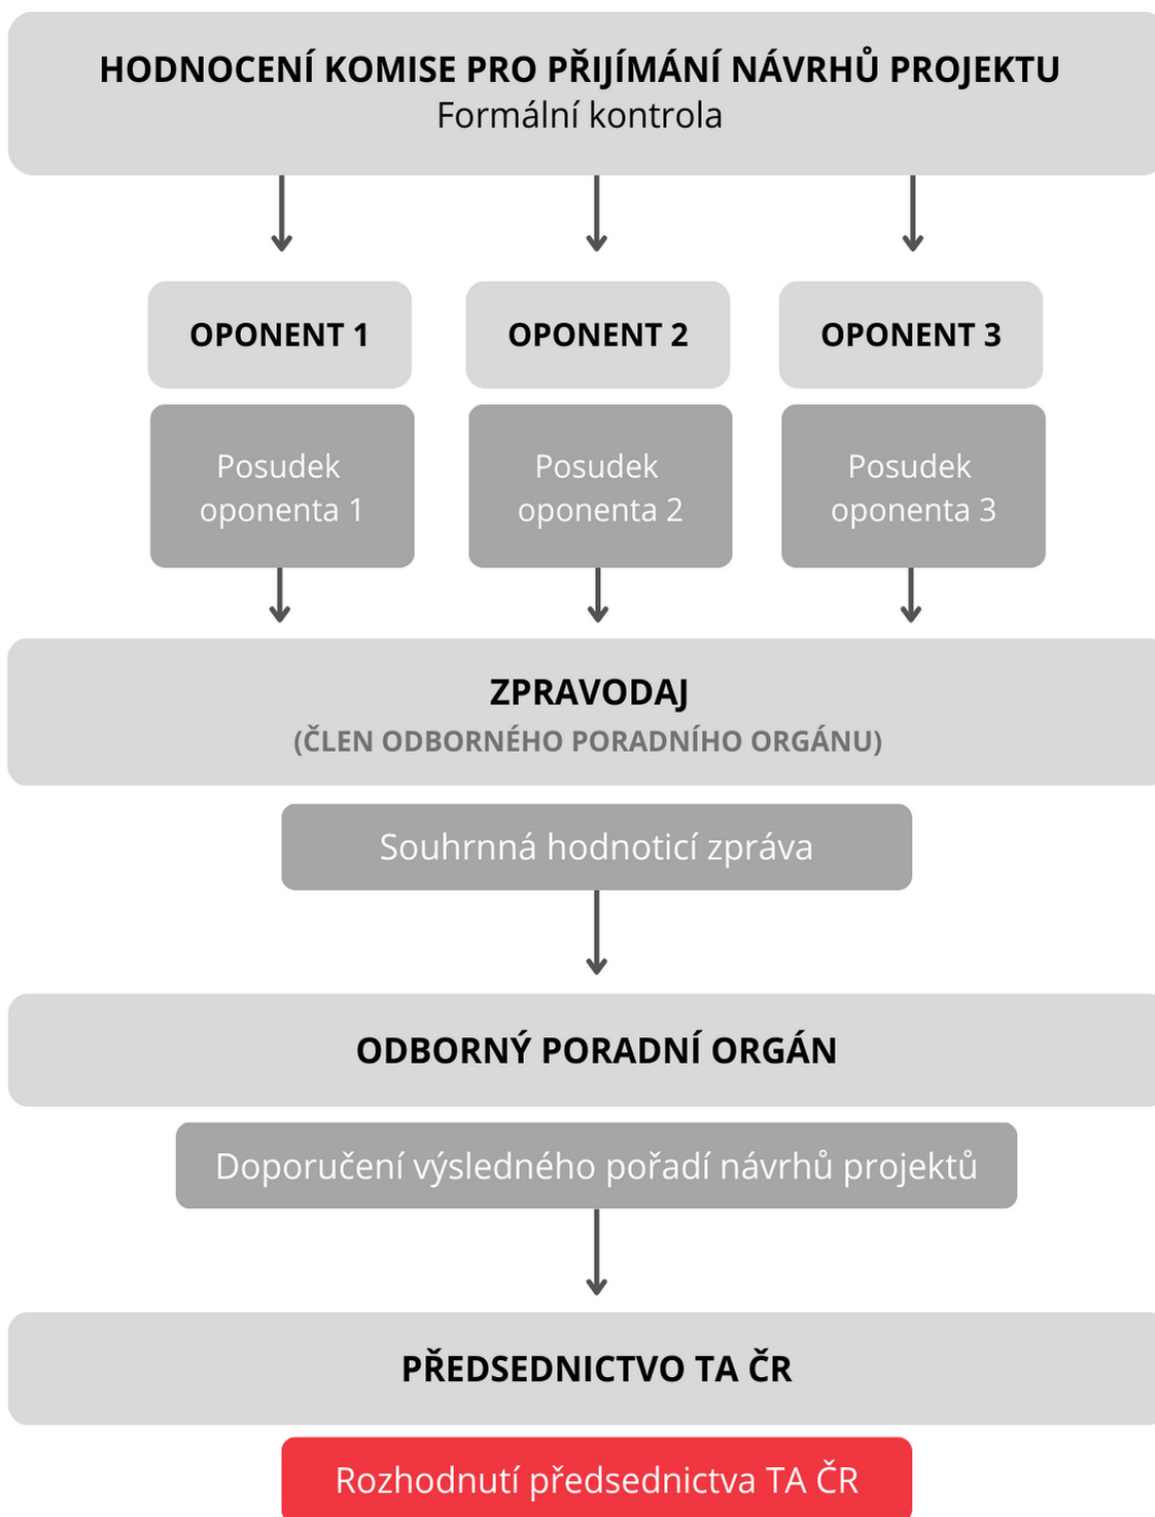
HODNOCENÍ KOMISE PRO PŘIJÍMÁNÍ NÁVRHŮ PROJEKTU
Formální kontrola

OPONENT 1

OPONENT 2

OPONENT 3

Posudek oponenta 1

Posudek oponenta 2

Posudek oponenta 3

ZPRAVODAJ
(ČLEN ODBORNÉHO PORADNÍHO ORGÁNU)

Souhrnná hodnoticí zpráva

ODBORNÝ PORADNÍ ORGÁN

Doporučení výsledného pořadí návrhů projektů

PŘEDSEDNICTVO TA ČR

Rozhodnutí předsednictva TA ČR